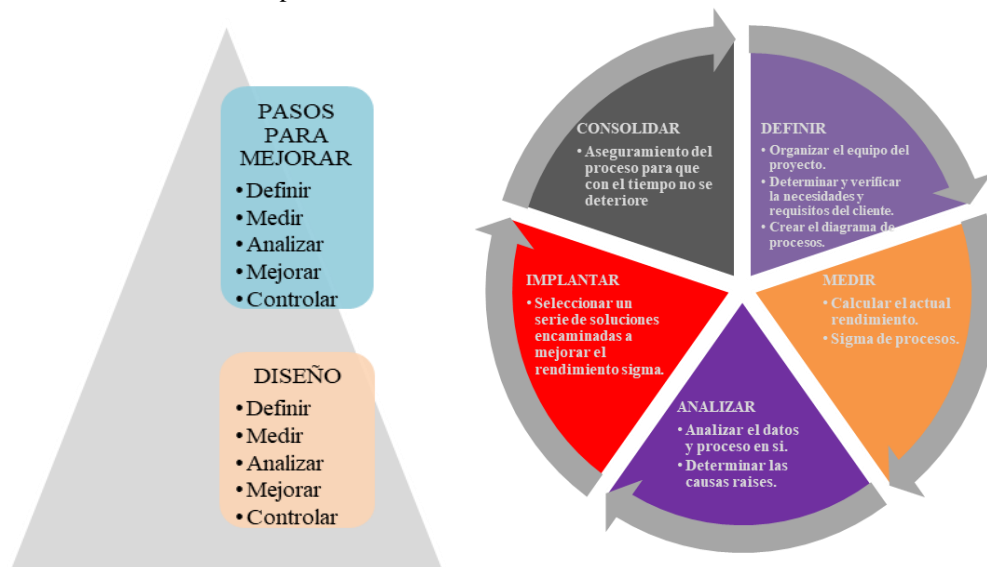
PASOS PARA MEJORAR

• Definir
• Medir
• Analizar
• Mejorar
• Controlar

DISEÑO

• Definir
• Medir
• Analizar
• Mejorar
• Controlar

CONSOLIDAR

• Aseguramiento del proceso para que con el tiempo no se deteriore

DEFINIR

• Organizar el equipo del proyecto.
• Determinar y verificar la necesidades y requisitos del cliente.
• Crear el diagrama de procesos.

MEDIR

• Calcular el actual rendimiento.
• Sigma de procesos.

ANALIZAR

• Analizar el datos y proceso en si.
• Determinar las causas raises.

IMPLANTAR

• Seleccionar un serie de soluciones encaminadas a mejorar el rendimiento sigma.